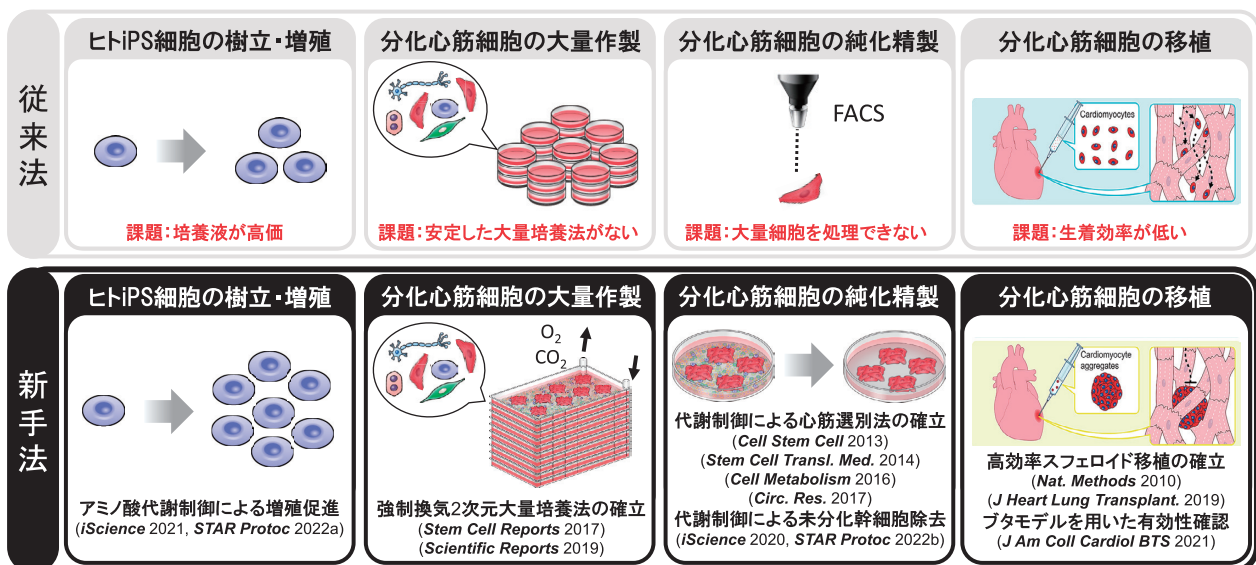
従来法

ヒトiPS細胞の樹立・増殖

課題：培養液が高価

分化心筋細胞の大量作製

課題：安定した大量培養法がない

分化心筋細胞の純化精製

FACS

課題：大量細胞を処理できない

分化心筋細胞の移植

Cardiomyocytes

課題：生着効率が低い

新手法

ヒトiPS細胞の樹立・増殖

アミノ酸代謝制御による増殖促進
(*iScience* 2021, *STAR Protoc* 2022a)

分化心筋細胞の大量作製

$O_2$
$CO_2$

強制換気2次元大量培養法の確立
(*Stem Cell Reports* 2017)
(*Scientific Reports* 2019)

分化心筋細胞の純化精製

代謝制御による心筋選別法の確立
(*Cell Stem Cell* 2013)
(*Stem Cell Transl. Med.* 2014)
(*Cell Metabolism* 2016)
(*Circ. Res.* 2017)
代謝制御による未分化幹細胞除去
(*iScience* 2020, *STAR Protoc* 2022b)

分化心筋細胞の移植

Cardiomyocyte aggregates

高効率スフェロイド移植の確立
(*Nat. Methods* 2010)
(*J Heart Lung Transplant.* 2019)
ブタモデルを用いた有効性確認
(*J Am Coll Cardiol BTS* 2021)